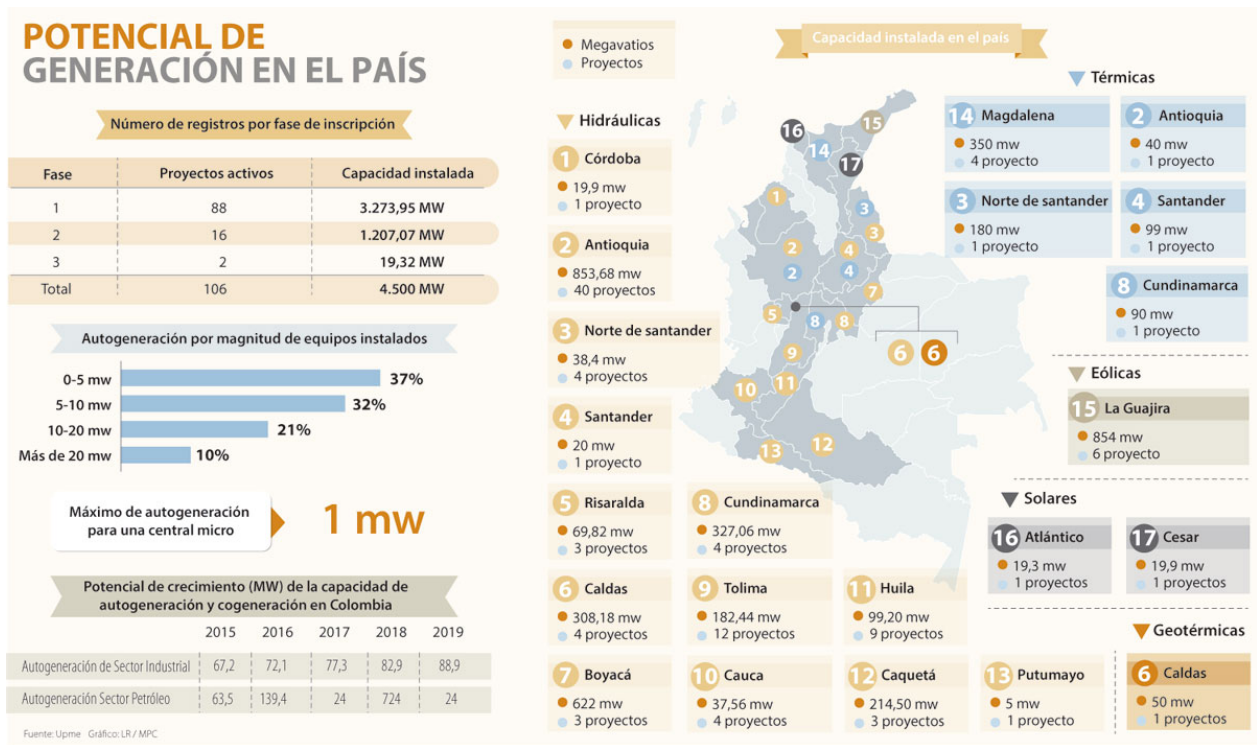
POTENCIAL DE GENERACIÓN EN EL PAÍS

Número de registros por fase de inscripción

| Fase | Proyectos activos | Capacidad instalada |
|---|---|---|
| 1 | 88 | 3.273,95 MW |
| 2 | 16 | 1.207,07 MW |
| 3 | 2 | 19,32 MW |
| Total | 106 | 4.500 MW |

Autogeneración por magnitud de equipos instalados

0-5 mw 37%
5-10 mw 32%
10-20 mw 21%
Más de 20 mw 10%

Máximo de autogeneración para una central micro 1 mw

Potencial de crecimiento (MW) de la capacidad de autogeneración y cogeneración en Colombia

| | 2015 | 2016 | 2017 | 2018 | 2019 |
|---|---|---|---|---|---|
| Autogeneración de Sector Industrial | 67,2 | 72,1 | 77,3 | 82,9 | 88,9 |
| Autogeneración Sector Petróleo | 63,5 | 139,4 | 24 | 724 | 24 |

Fuente: Upme Gráfico: LR / MPC

Megavatios
Proyectos

Capacidad instalada en el país

Hidráulicas

1 Córdoba
19,9 mw
1 proyecto

2 Antioquia
853,68 mw
40 proyectos

3 Norte de santander
38,4 mw
4 proyectos

4 Santander
20 mw
1 proyecto

5 Risaralda
69,82 mw
3 proyectos

8 Cundinamarca
327,06 mw
4 proyectos

6 Caldas
308,18 mw
4 proyectos

9 Tolima
182,44 mw
12 proyectos

11 Huila
99,20 mw
9 proyectos

7 Boyacá
622 mw
3 proyectos

10 Cauca
37,56 mw
4 proyectos

12 Caquetá
214,50 mw
3 proyectos

13 Putumayo
5 mw
1 proyecto

16 14 17 15 1 2 2 3 3 4 4 7 5 8 8 6 6 9 10 11 12 13

Térmicas

14 Magdalena
350 mw
4 proyecto

2 Antioquia
40 mw
1 proyecto

3 Norte de santander
180 mw
1 proyecto

4 Santander
99 mw
1 proyecto

8 Cundinamarca
90 mw
1 proyecto

Eólicas

15 La Guajira
854 mw
6 proyecto

Solares

16 Atlántico
19,3 mw
1 proyectos

17 Cesar
19,9 mw
1 proyectos

Geotérmicas

6 Caldas
50 mw
1 proyectos